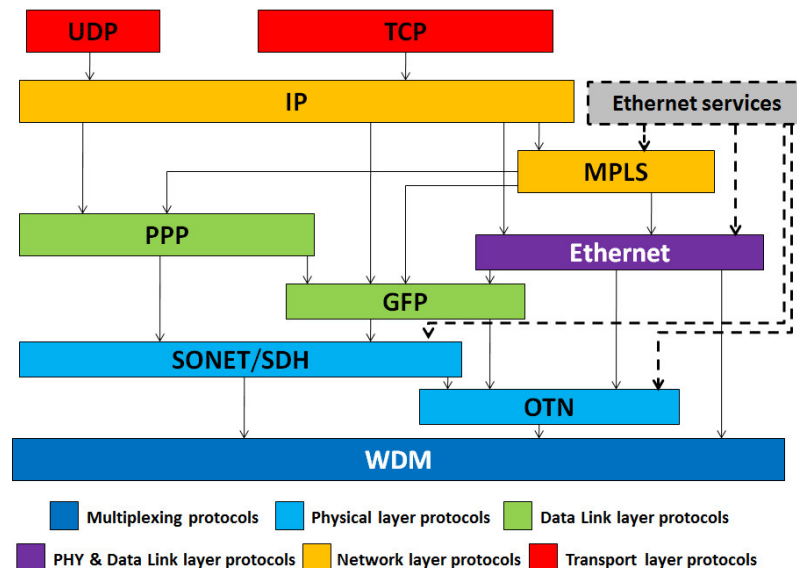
UDP
TCP
IP
Ethernet services
MPLS
PPP
Ethernet
GFP
SONET/SDH
OTN
WDM

Multiplexing protocols
Physical layer protocols
Data Link layer protocols
PHY & Data Link layer protocols
Network layer protocols
Transport layer protocols